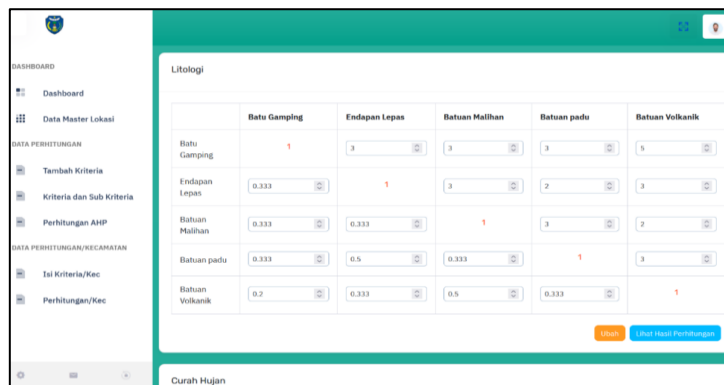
DASHBOARD

Dashboard

Data Master Lokasi

DATA PERHITUNGAN

Tambah Kriteria

Kriteria dan Sub Kriteria

Perhitungan AHP

DATA PERHITUNGAN/KECAMATAN

Isi Kriteria/Kec

Perhitungan/Kec

Litologi

| | Batu Gamping | Endapan Lepas | Batuan Malihan | Batuan padu | Batuan Volkanik |
|---|---|---|---|---|---|
| Batu Gamping | 1 | 3 | 3 | 3 | 5 |
| Endapan Lepas | 0.333 | 1 | 3 | 2 | 3 |
| Batuan Malihan | 0.333 | 0.333 | 1 | 3 | 2 |
| Batuan padu | 0.333 | 0.5 | 0.333 | 1 | 3 |
| Batuan Volkanik | 0.2 | 0.333 | 0.5 | 0.333 | 1 |

Ubah Lihat Hasil Perhitungan

Curah Hujan